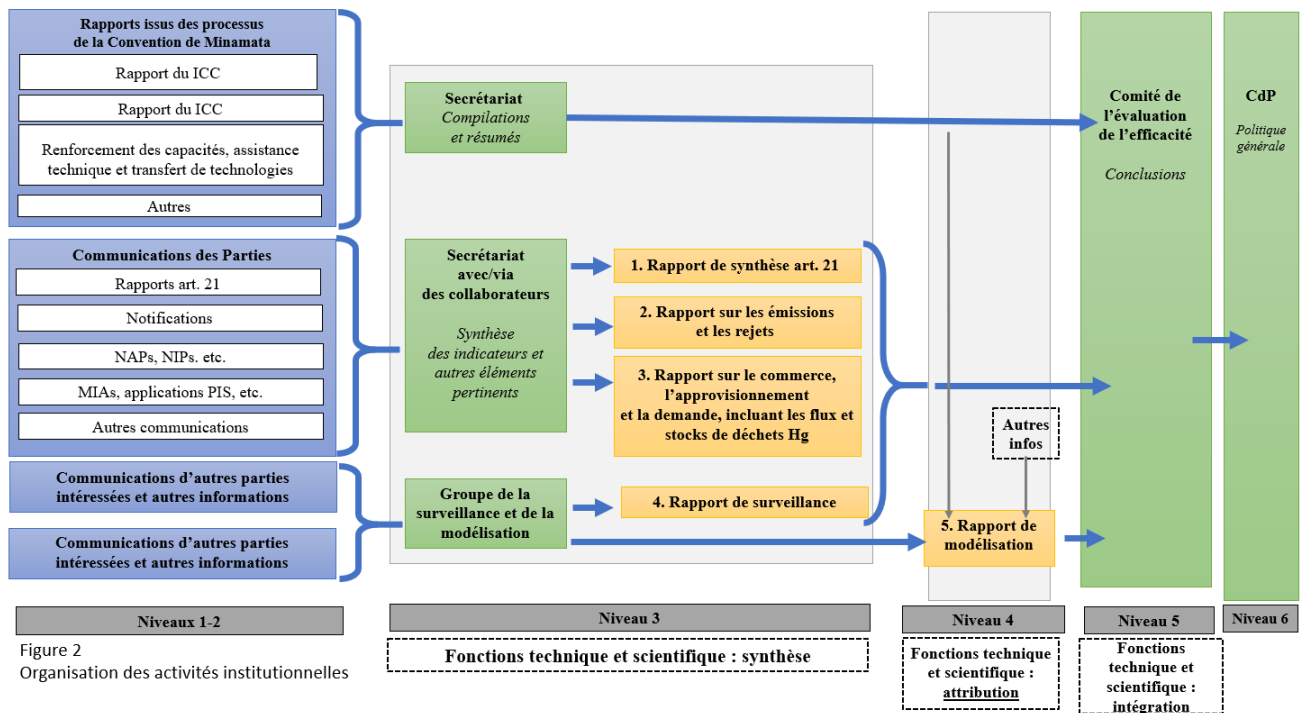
Rapports issus des processus de la Convention de Minamata

Rapport du ICC

Rapport du ICC

Renforcement des capacités, assistance technique et transfert de technologies

Autres

Communications des Parties

Rapports art. 21

Notifications

NAPs, NIPs. etc.

MIAs, applications PIS, etc.

Autres communications

Communications d'autres parties intéressées et autres informations

Communications d'autres parties intéressées et autres informations

Secrétariat
Compilations et résumés

Secrétariat avec/via des collaborateurs

Synthèse des indicateurs et autres éléments pertinents

Groupe de la surveillance et de la modélisation

1. Rapport de synthèse art. 21

2. Rapport sur les émissions et les rejets

3. Rapport sur le commerce, l'approvisionnement et la demande, incluant les flux et stocks de déchets Hg

4. Rapport de surveillance

Autres infos

5. Rapport de modélisation

Comité de l'évaluation de l'efficacité

Conclusions

CdP

Politique générale

Niveaux 1-2

Niveau 3

Niveau 4

Niveau 5

Niveau 6

Figure 2
Organisation des activités institutionnelles

Fonctions technique et scientifique : synthèse

Fonctions technique et scientifique : attribution

Fonctions technique et scientifique : intégration